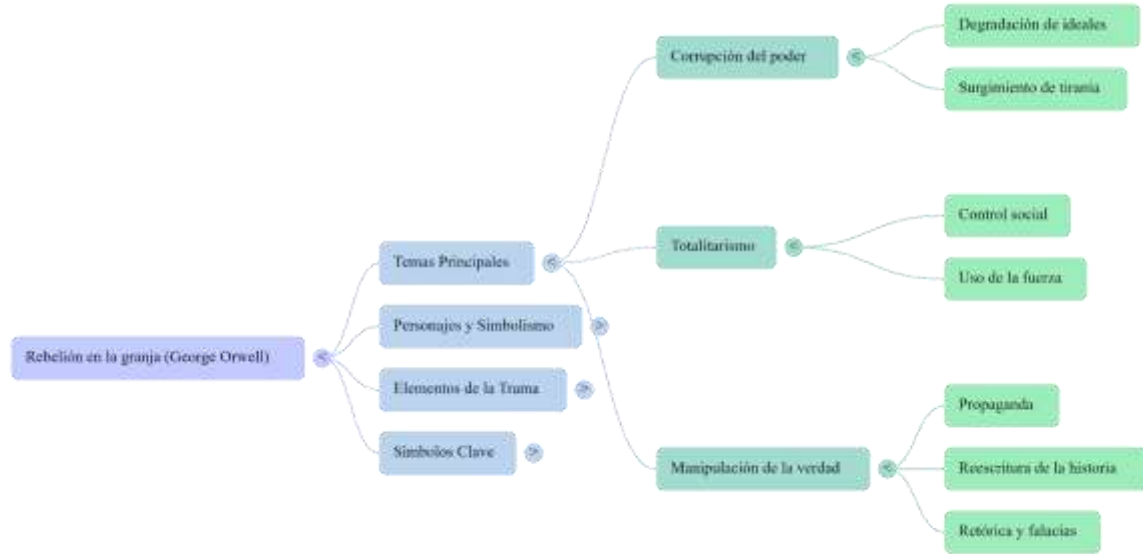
Rebelión en la granja (George Orwell)

Temas Principales

Corrupción del poder

Degradación de ideales

Surgimiento de tiranía

Totalitarismo

Control social

Uso de la fuerza

Manipulación de la verdad

Propaganda

Reescritura de la historia

Retórica y falacias

Personajes y Simbolismo

Elementos de la Trama

Símbolos Clave